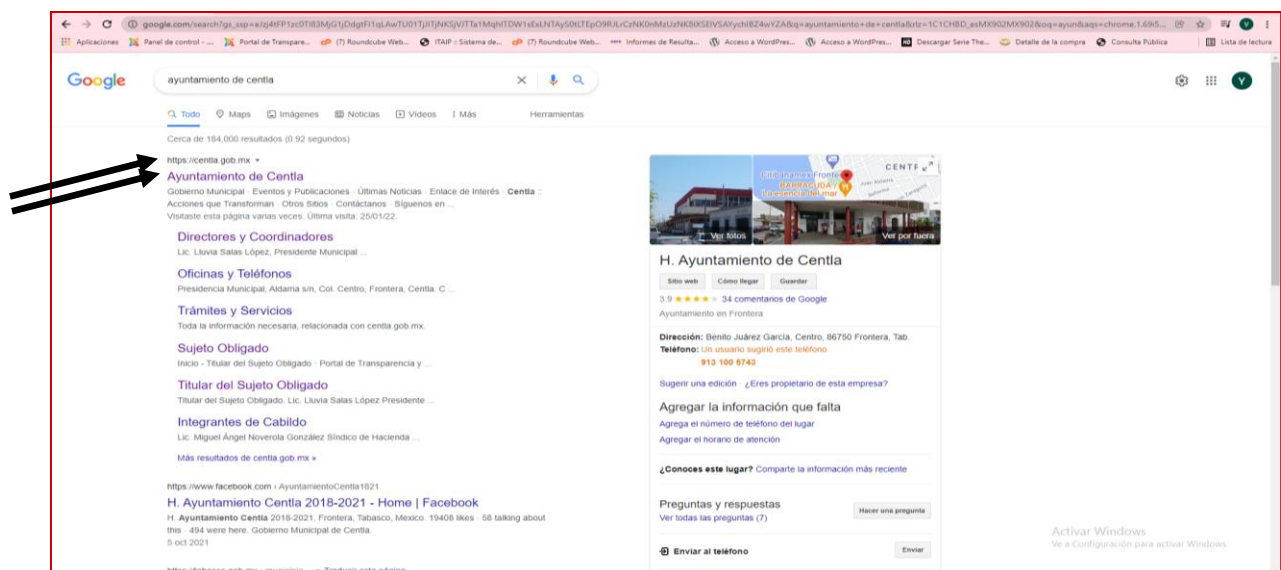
google.com/search?gs_ssp=eJzj4tFP1zc0Tl83MjG1jDdgtFl1qLAwTU01TjJlTjNKSjVITTa1MqhlTDW1sExLNTAyS0tLTEpO9RULrCzNK0nMzUzNK8IXSEIVSAYychl8Z4wYZA&q=ayuntamiento+de+centla&rlz=1C1CHBD_esMX902MX902&oq=ayun&aqs=chrome.1.69i5...

Aplicaciones Panel de control - ... Portal de Transpare... (7) Roundcube Web... ITAIP :: Sistema de... (7) Roundcube Web... Informes de Resulta... Acceso a WordPres... Acceso a WordPres... Descargar Serie The... Detalle de la compra Consulta Pública Lista de lectura

Google

ayuntamiento de centla

Todo Maps Imágenes Noticias Videos Más Herramientas

Cerca de 184,000 resultados (0.92 segundos)

https://centla.gob.mx

Ayuntamiento de Centla

Gobierno Municipal · Eventos y Publicaciones · Últimas Noticias · Enlace de Interés · Centla · Acciones que Transforman · Otros Sitios · Contáctanos · Síguenos en ...
Visitaste esta página varias veces. Última visita: 25/01/22.

Directores y Coordinadores
Lic. Lluvia Salas López, Presidente Municipal ...

Oficinas y Teléfonos
Presidencia Municipal, Aldama s/n, Col. Centro, Frontera, Centla. C ...

Trámites y Servicios
Toda la información necesaria, relacionada con centla.gob.mx.

Sujeto Obligado
Inicio · Titular del Sujeto Obligado · Portal de Transparencia y ...

Titular del Sujeto Obligado
Titular del Sujeto Obligado. Lic. Lluvia Salas López Presidente ...

Integrantes de Cabildo
Lic. Miguel Ángel Noverola González Síndico de Hacienda ...

Más resultados de centla.gob.mx »

https://www.facebook.com › AyuntamientoCentla1821

H. Ayuntamiento Centla 2018-2021 - Home | Facebook

H. Ayuntamiento Centla 2018-2021, Frontera, Tabasco, Mexico. 19406 likes · 58 talking about this · 494 were here. Gobierno Municipal de Centla.
5 oct 2021

Ver fotos

Citibanamex Fronte
BARRACUDA | La presencia del mar
CENTF

Ver por fuera

H. Ayuntamiento de Centla

Sitio web Cómo llegar Guardar

3.9 ★★★★ 34 comentarios de Google

Ayuntamiento en Frontera

Dirección: Benito Juárez García, Centro, 86750 Frontera, Tab.
Teléfono: Un usuario sugirió este teléfono
913 100 5743

Sugerir una edición · ¿Eres propietario de esta empresa?

Agregar la información que falta
Agrega el número de teléfono del lugar
Agregar el horario de atención

¿Conoces este lugar? Comparte la información más reciente

Preguntas y respuestas
Ver todas las preguntas (7)
Hacer una pregunta

Enviar al teléfono
Enviar

Activar Windows
Ve a Configuración para activar Windows.